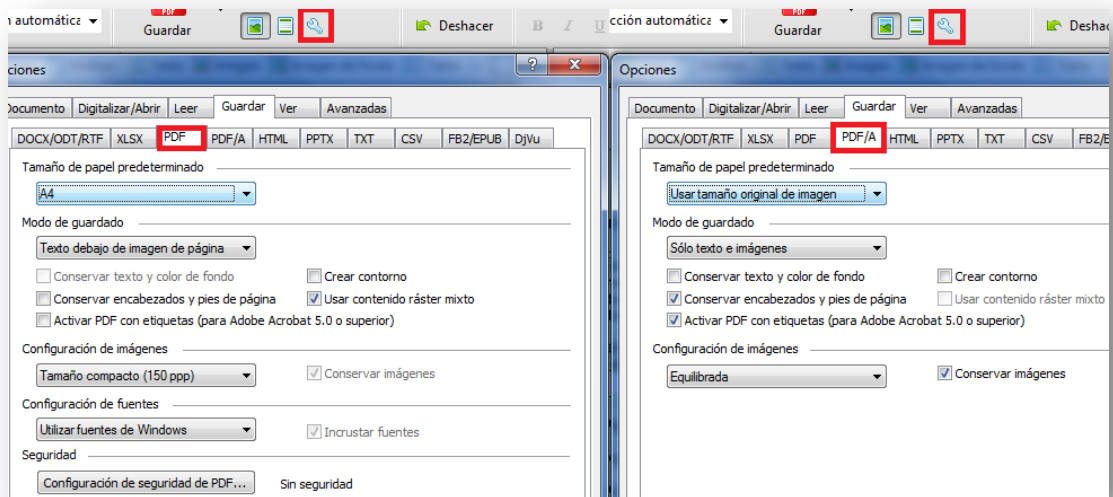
n automática
PDF
Guardar
Deshacer
B I U
cción automática
PDF
Guardar
Deshac

pciones
?
Documento | Digitalizar/Abrir | Leer | Guardar | Ver | Avanzadas
DOCX/ODT/RTF | XLSX | PDF | PDF/A | HTML | PPTX | TXT | CSV | FB2/EPUB | DjVu
Tamaño de papel predeterminado
A4
Modo de guardado
Texto debajo de imagen de página
Conservar texto y color de fondo
Crear contorno
Conservar encabezados y pies de página
Usar contenido ráster mixto
Activar PDF con etiquetas (para Adobe Acrobat 5.0 o superior)
Configuración de imágenes
Tamaño compacto (150 ppp)
Conservar imágenes
Configuración de fuentes
Utilizar fuentes de Windows
Incrustar fuentes
Seguridad
Configuración de seguridad de PDF...
Sin seguridad

Opciones
Documento | Digitalizar/Abrir | Leer | Guardar | Ver | Avanzadas
DOCX/ODT/RTF | XLSX | PDF | PDF/A | HTML | PPTX | TXT | CSV | FB2/E
Tamaño de papel predeterminado
Usar tamaño original de imagen
Modo de guardado
Sólo texto e imágenes
Conservar texto y color de fondo
Crear contorno
Conservar encabezados y pies de página
Usar contenido ráster mixto
Activar PDF con etiquetas (para Adobe Acrobat 5.0 o superior)
Configuración de imágenes
Equilibrada
Conservar imágenes